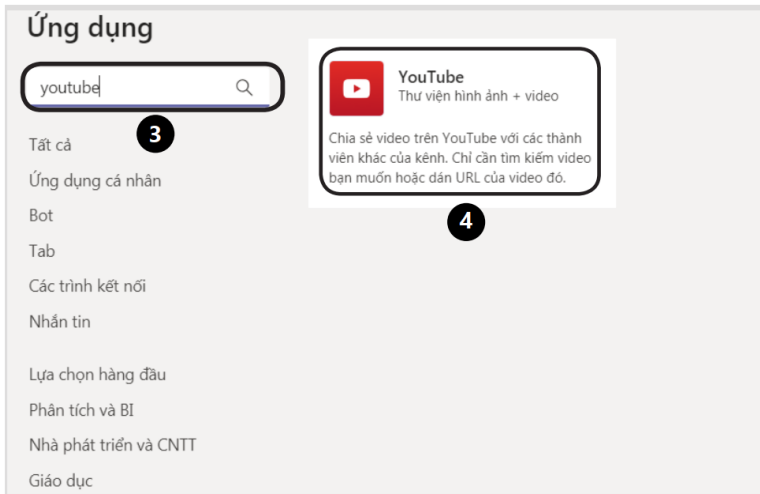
Ứng dụng

youtube

3

Tất cả

Ứng dụng cá nhân

Bot

Tab

Các trình kết nối

Nhắn tin

Lựa chọn hàng đầu

Phân tích và BI

Nhà phát triển và CNTT

Giáo dục

YouTube
Thư viện hình ảnh + video

Chia sẻ video trên YouTube với các thành viên khác của kênh. Chỉ cần tìm kiếm video bạn muốn hoặc dán URL của video đó.

4